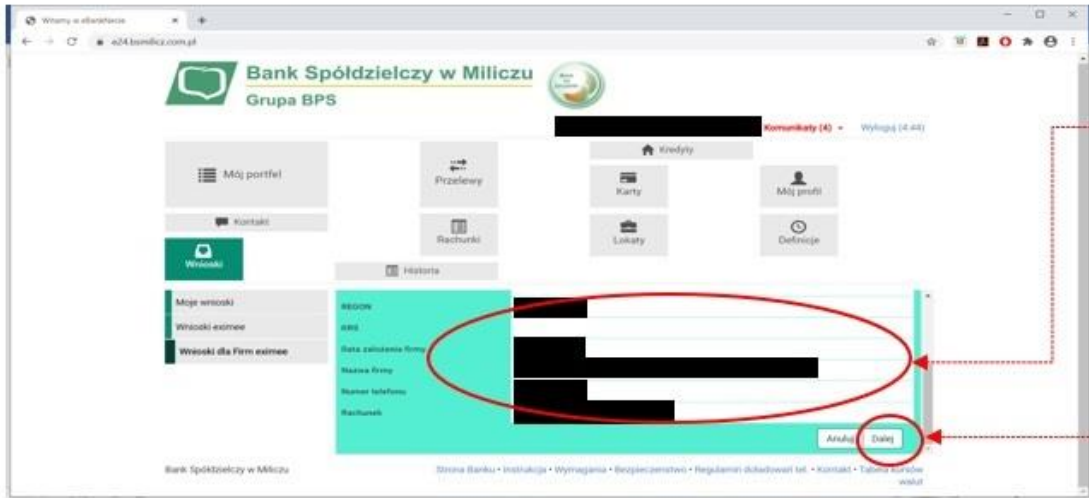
Witamy w eBankNet

e24.bsmilicz.com.pl

Bank Spółdzielczy w Miliczu
Grupa BPS

Komunikaty (4) ▾ Wyloguj (4:44)

Mój portfel

Kontakt

Wnioski

Przelewy

Rachunki

Historia

Kredyty

Karty

Lokaty

Mój profil

Definicje

Moje wnioski

Wnioski eximee

Wnioski dla Firm eximee

REGON

KRS

Data założenia firmy

Nazwa firmy

Numer telefonu

Rachunek

Anuluj Dalej

Bank Spółdzielczy w Miliczu

Strona Banku • Instrukcja • Wymagania • Bezpieczeństwo • Regulamin dodatkowy tel. • Kontakt • Tabela kursów walut